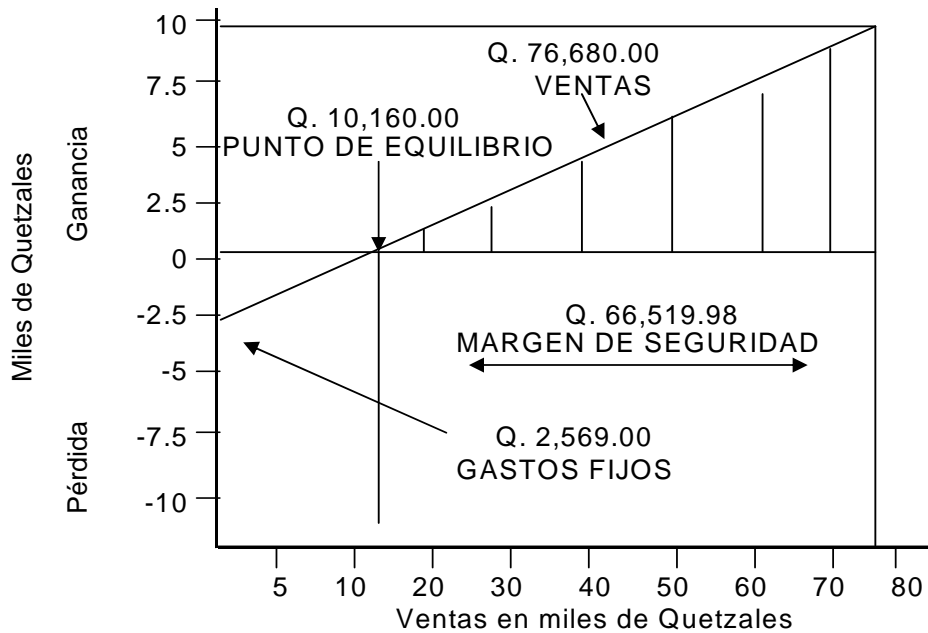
Miles de Quetzales

Ganancia

Pérdida

10
7.5
5
2.5
0
-2.5
-5
-7.5
-10

Q. 76,680.00
VENTAS

Q. 10,160.00
PUNTO DE EQUILIBRIO

Q. 66,519.98
MARGEN DE SEGURIDAD

Q. 2,569.00
GASTOS FIJOS

5 10 20 30 40 50 60 70 80
Ventas en miles de Quetzales